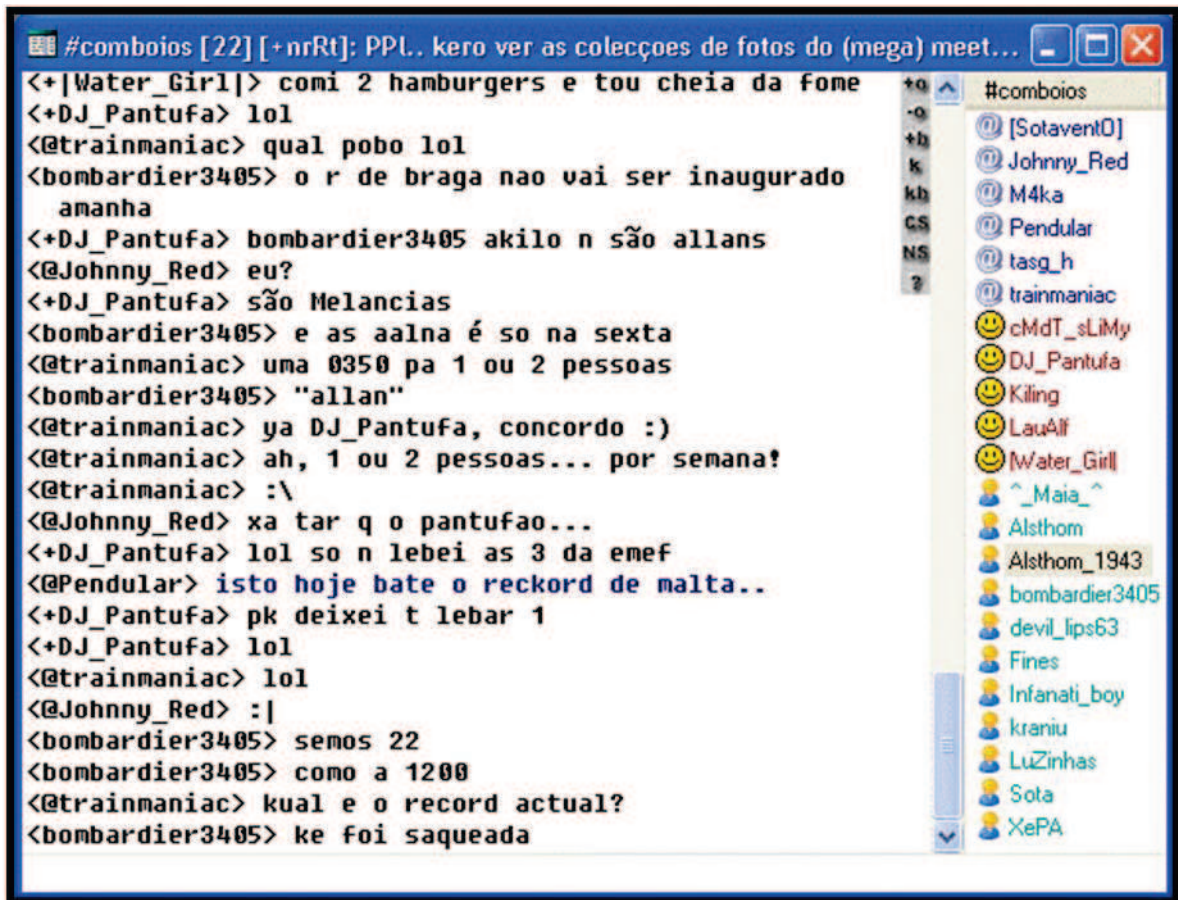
#comboios [22] [+nrRt]: PPL.. kero ver as colecçoes de fotos do (mega) meet...

<+|Water_Girl|> comi 2 hamburgers e tou cheia da fome
<+DJ_Pantufa> lol
<@trainmaniac> qual pobo lol
<bombardier3405> o r de braga nao vai ser inaugurado amanha
<+DJ_Pantufa> bombardier3405 akilo n são allans
<@Johnny_Red> eu?
<+DJ_Pantufa> são Melancias
<bombardier3405> e as aalna é so na sexta
<@trainmaniac> uma 0350 pa 1 ou 2 pessoas
<bombardier3405> "allan"
<@trainmaniac> ya DJ_Pantufa, concordo :)
<@trainmaniac> ah, 1 ou 2 pessoas... por semana!
<@trainmaniac> :\
<@Johnny_Red> xa tar q o pantufao...
<+DJ_Pantufa> lol so n lebei as 3 da emef
<@Pendular> isto hoje bate o reckord de malta..
<+DJ_Pantufa> pk deixei t lebar 1
<+DJ_Pantufa> lol
<@trainmaniac> lol
<@Johnny_Red> :|
<bombardier3405> semos 22
<bombardier3405> como a 1200
<@trainmaniac> kual e o record actual?
<bombardier3405> ke foi saqueada

+o
-o
+b
k
kb
CS
NS
?

#comboios
[SotaventO]
Johnny_Red
M4ka
Pendular
tasg_h
trainmaniac
cMdT_sLiMy
DJ_Pantufa
Kiling
LauAlf
|Water_Girl|
^_Maia_^
Alsthom
Alsthom_1943
bombardier3405
devil_lips63
Fines
Infanati_boy
kraniu
LuZinhas
Sota
XePA